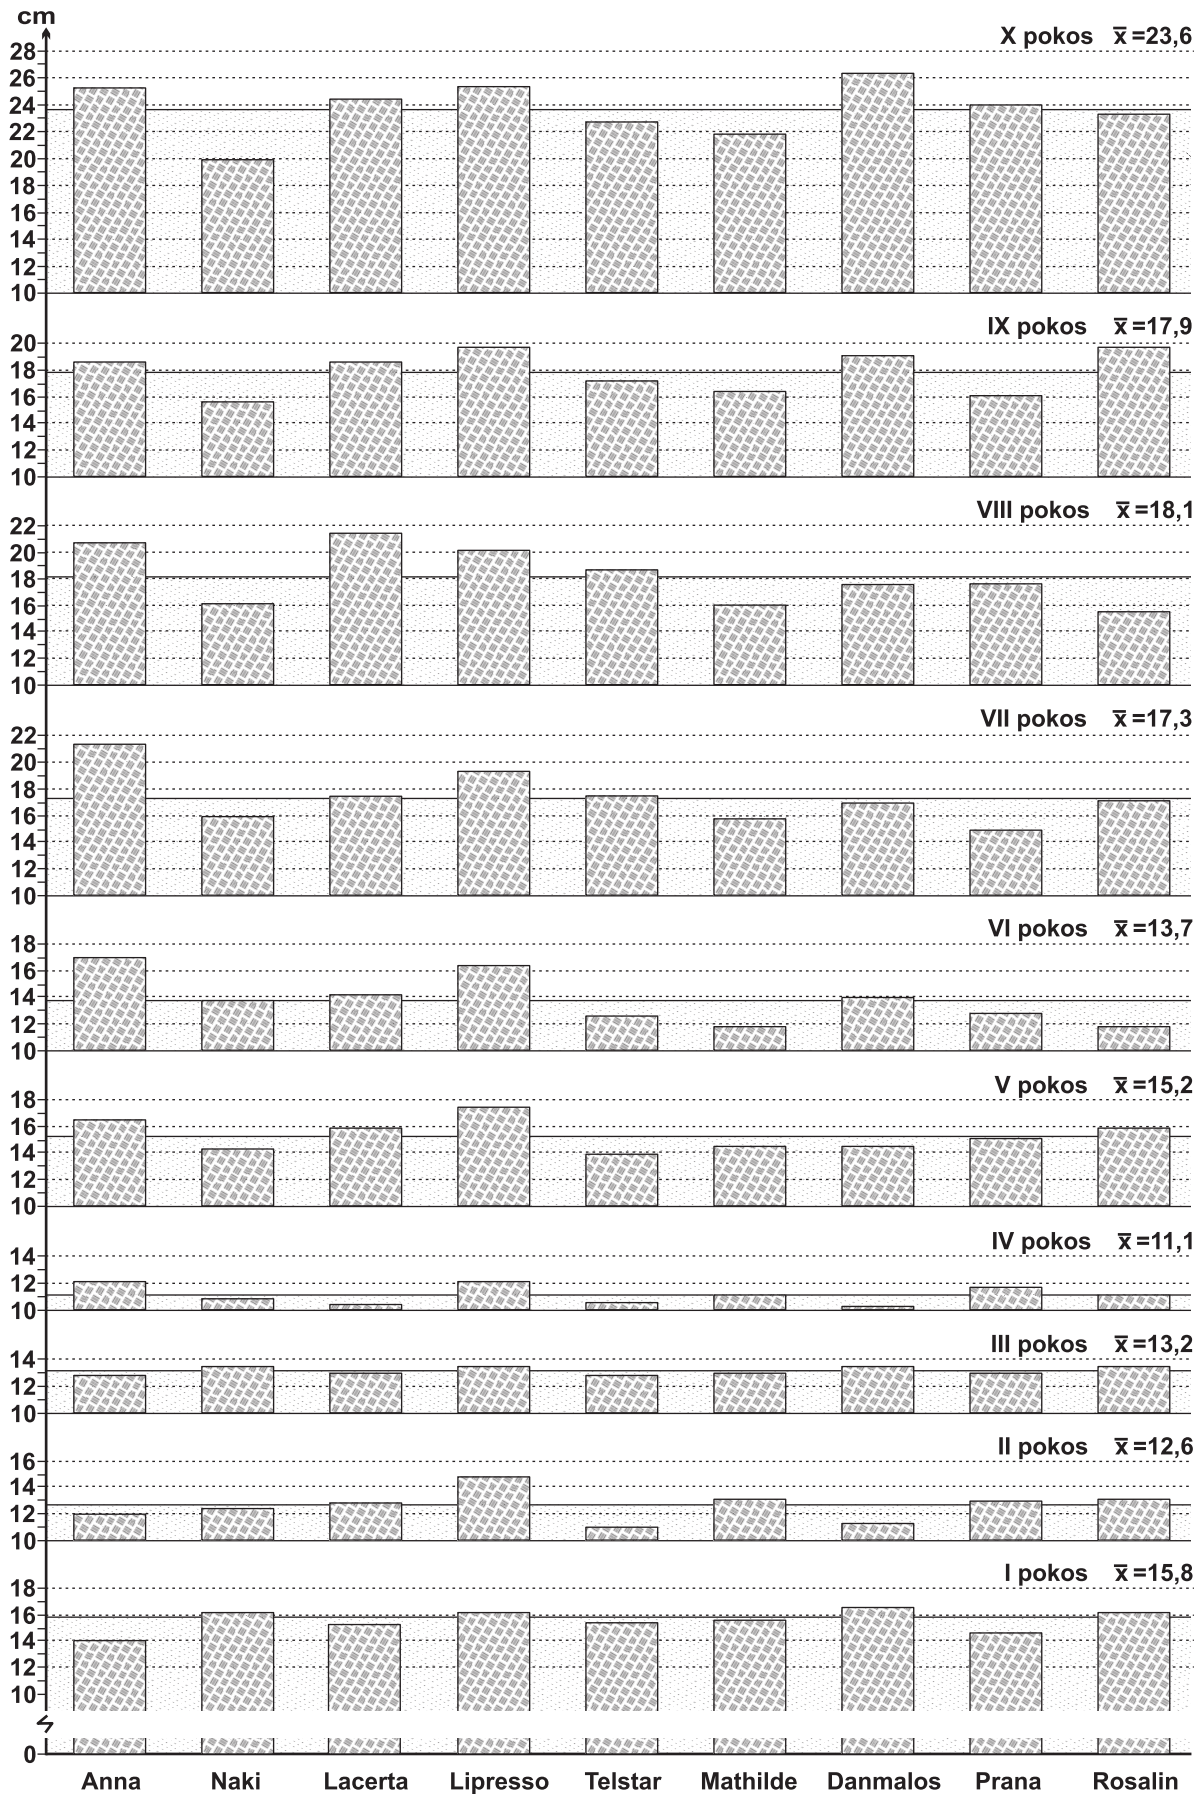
cm

X pokos $\bar{x}=23,6$

28
26
24
22
20
18
16
14
12
10

IX pokos $\bar{x}=17,9$

20
18
16
14
12
10

VIII pokos $\bar{x}=18,1$

22
20
18
16
14
12
10

VII pokos $\bar{x}=17,3$

22
20
18
16
14
12
10

VI pokos $\bar{x}=13,7$

18
16
14
12
10

V pokos $\bar{x}=15,2$

18
16
14
12
10

IV pokos $\bar{x}=11,1$

14
12
10

III pokos $\bar{x}=13,2$

14
12
10

II pokos $\bar{x}=12,6$

16
14
12
10

I pokos $\bar{x}=15,8$

18
16
14
12
10
0

Anna Naki Lacerta Lipresso Telstar Mathilde Danmalos Prana Rosalin